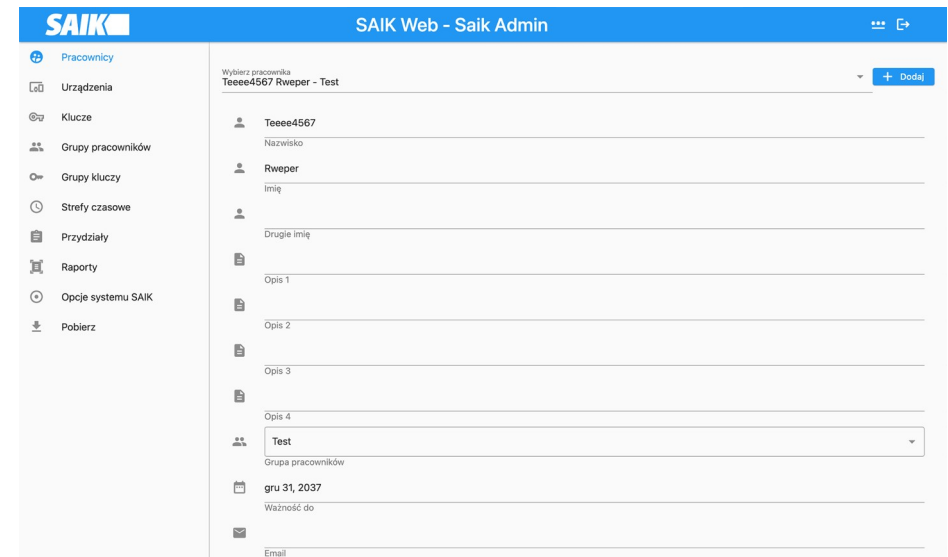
SAIK

SAIK Web - Saik Admin

Pracownicy
Urządzenia
Klucze
Grupy pracowników
Grupy kluczy
Strefy czasowe
Przydziały
Raporty
Opcje systemu SAIK
Pobierz

Wybierz pracownika
Teeee4567 Rweper - Test

+ Dodaj

Teeee4567
Nazwisko

Rweper
Imię

Drugie imię

Opis 1

Opis 2

Opis 3

Opis 4

Test
Grupa pracowników

gru 31, 2037
Ważność do

Email